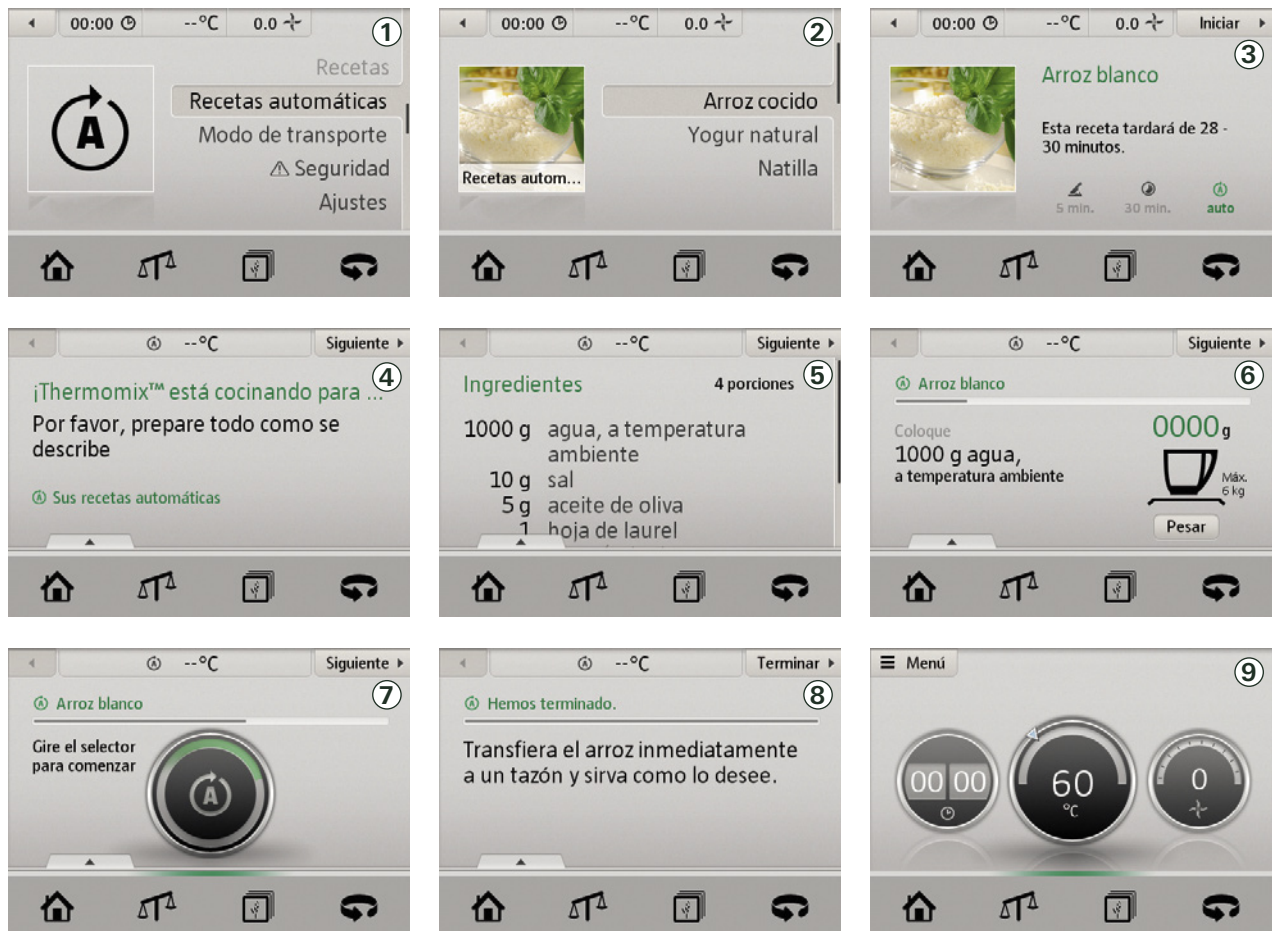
00:00 --°C 0.0
①
Recetas
Recetas automáticas
Modo de transporte
⚠ Seguridad
Ajustes

00:00 --°C 0.0
②
Recetas autom...
Arroz cocido
Yogur natural
Natilla

00:00 --°C 0.0 Iniciar
③
Arroz blanco
Esta receta tardará de 28 - 30 minutos.
5 min. 30 min. auto

--°C Siguiente
④
¡Thermomix™ está cocinando para ...
Por favor, prepare todo como se describe
Sus recetas automáticas

--°C Siguiente
Ingredientes 4 porciones ⑤
1000 g agua, a temperatura ambiente
10 g sal
5 g aceite de oliva
1 hoja de laurel

--°C Siguiente
⑥
Arroz blanco
Coloque
0000 g
1000 g agua,
a temperatura ambiente
Máx. 6 kg
Pesar

--°C Siguiente
⑦
Arroz blanco
Gire el selector para comenzar

--°C Terminar
⑧
Hemos terminado.
Transfiera el arroz inmediatamente a un tazón y sirva como lo desee.

Menú
⑨
00 00
60 °C
0